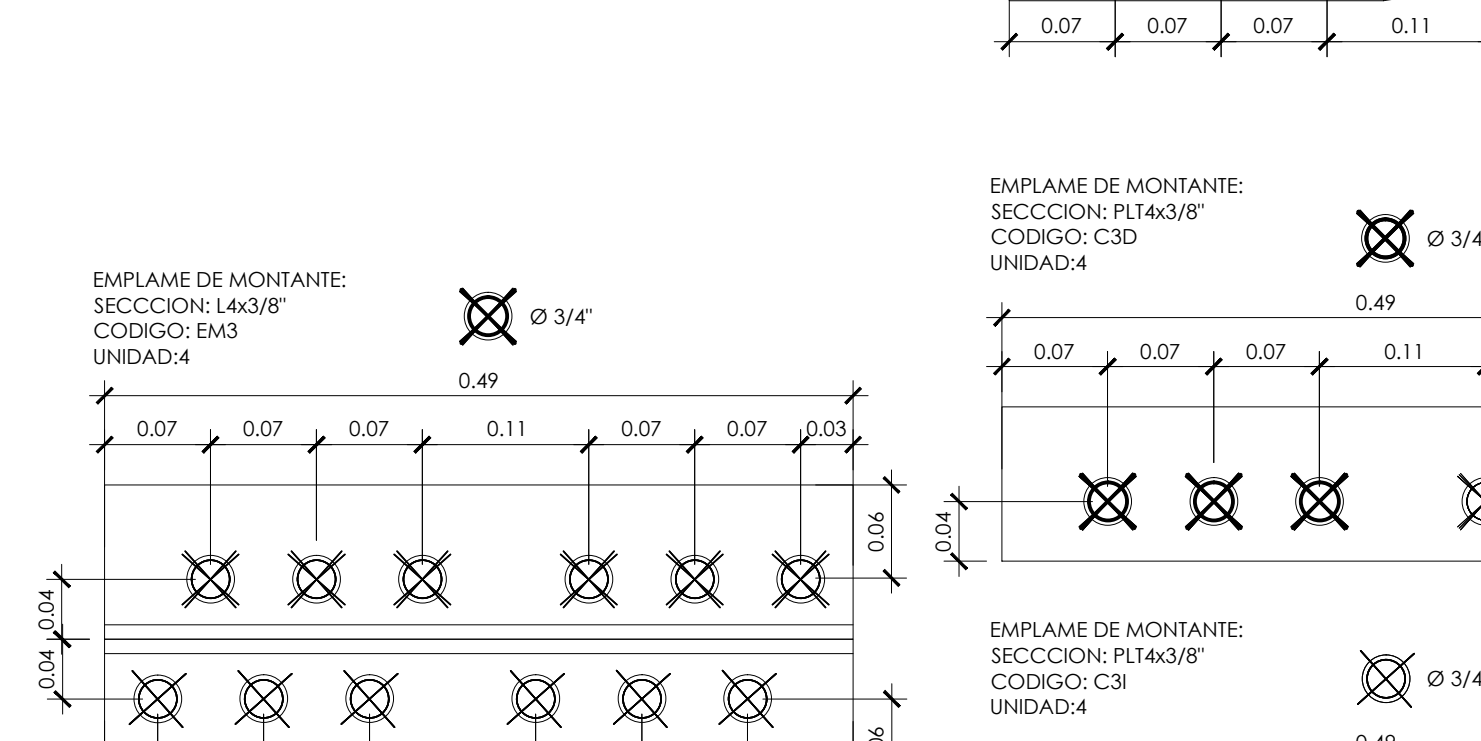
0.07 0.07 0.07 0.11

EMPLAME DE MONTANTE:
SECCCION: PLT4x3/8''
CODIGO: C3D
UNIDAD:4

Ø 3/4

0.49

0.07 0.07 0.07 0.11

0.04

EMPLAME DE MONTANTE:
SECCCION: L4x3/8''
CODIGO: EM3
UNIDAD:4

Ø 3/4''

0.49

0.07 0.07 0.07 0.11 0.07 0.07 0.03

0.06

0.04

0.04

EMPLAME DE MONTANTE:
SECCCION: PLT4x3/8''
CODIGO: C3I
UNIDAD:4

Ø 3/4

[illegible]